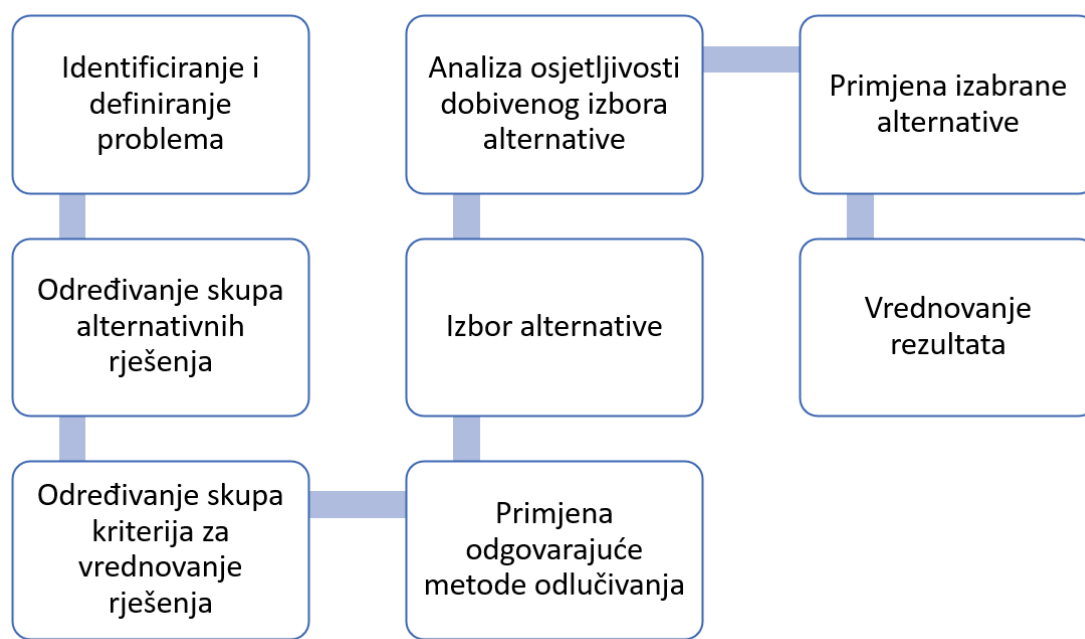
Identificiranje i definiranje problema

Određivanje skupa alternativnih rješenja

Određivanje skupa kriterija za vrednovanje rješenja

Primjena odgovarajuće metode odlučivanja

Izbor alternative

Analiza osjetljivosti dobivenog izbora alternative

Primjena izabrane alternative

Vrednovanje rezultata